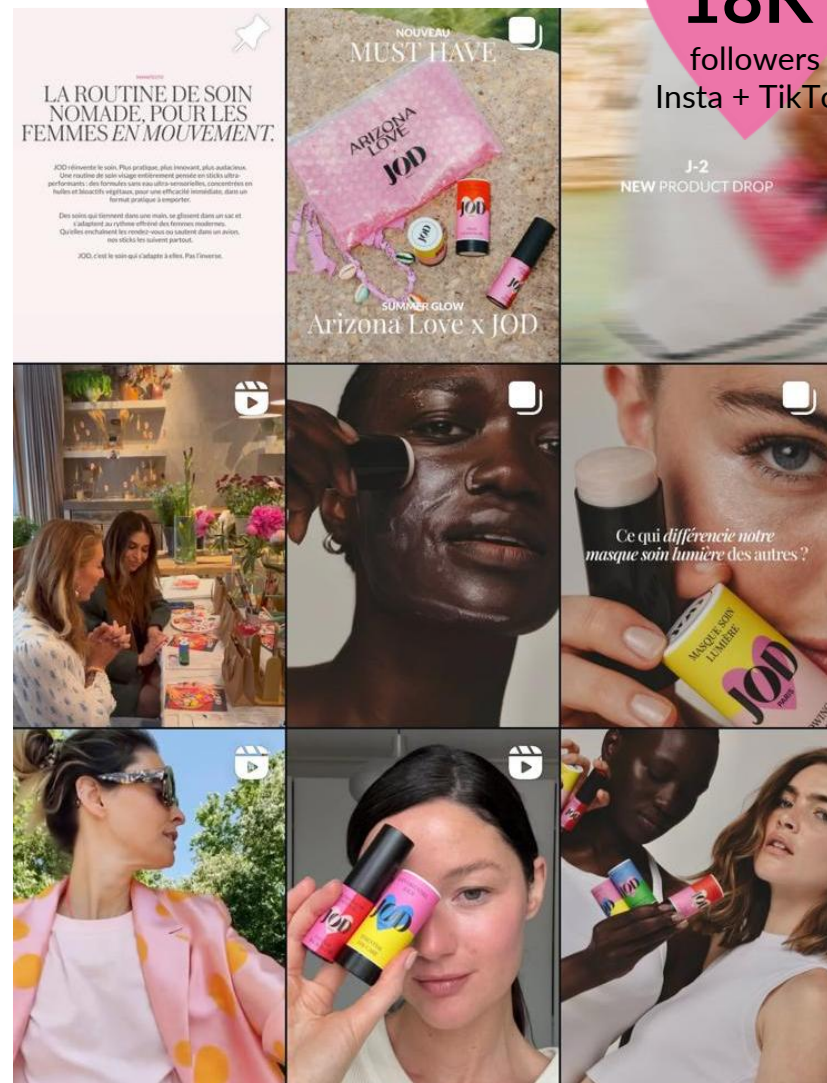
18K
followers
Insta + TikT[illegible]

MANIFESTE

LA ROUTINE DE SOIN NOMADE, POUR LES FEMMES *EN MOUVEMENT*.

JOD réinvente le soin. Plus pratique, plus innovant, plus audacieux. Une routine de soin visage entièrement pensée en sticks ultra-performants : des formules sans eau ultra-sensorielles, concentrées en huiles et bioactifs végétaux, pour une efficacité immédiate, dans un format pratique à emporter.

Des soins qui tiennent dans une main, se glissent dans un sac et s'adaptent au rythme effréné des femmes modernes. Qu'elles enchaînent les rendez-vous ou sautent dans un avion, nos sticks les suivent partout.

JOD, c'est le soin qui s'adapte à elles. Pas l'inverse.

NOUVEAU
MUST HAVE
ARIZONA LOVE
JOD
SUMMER GLOW
Arizona Love x JOD

J-2
NEW PRODUCT DROP

Ce qui *différencie notre masque soin lumière* des autres ?
MASQUE SOIN LUMIÈRE
JOD
PARIS

JOD
JOD